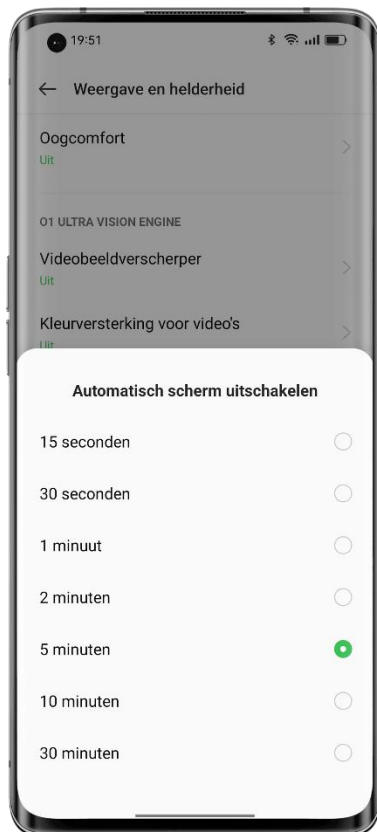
19:51

Weergave en helderheid

Oogcomfort
Uit

O1 ULTRA VISION ENGINE

Videobeeldverscherper
Uit

Kleurversterking voor video's
Uit

Automatisch scherm uitschakelen

15 seconden

30 seconden

1 minuut

2 minuten

5 minuten

10 minuten

30 minuten